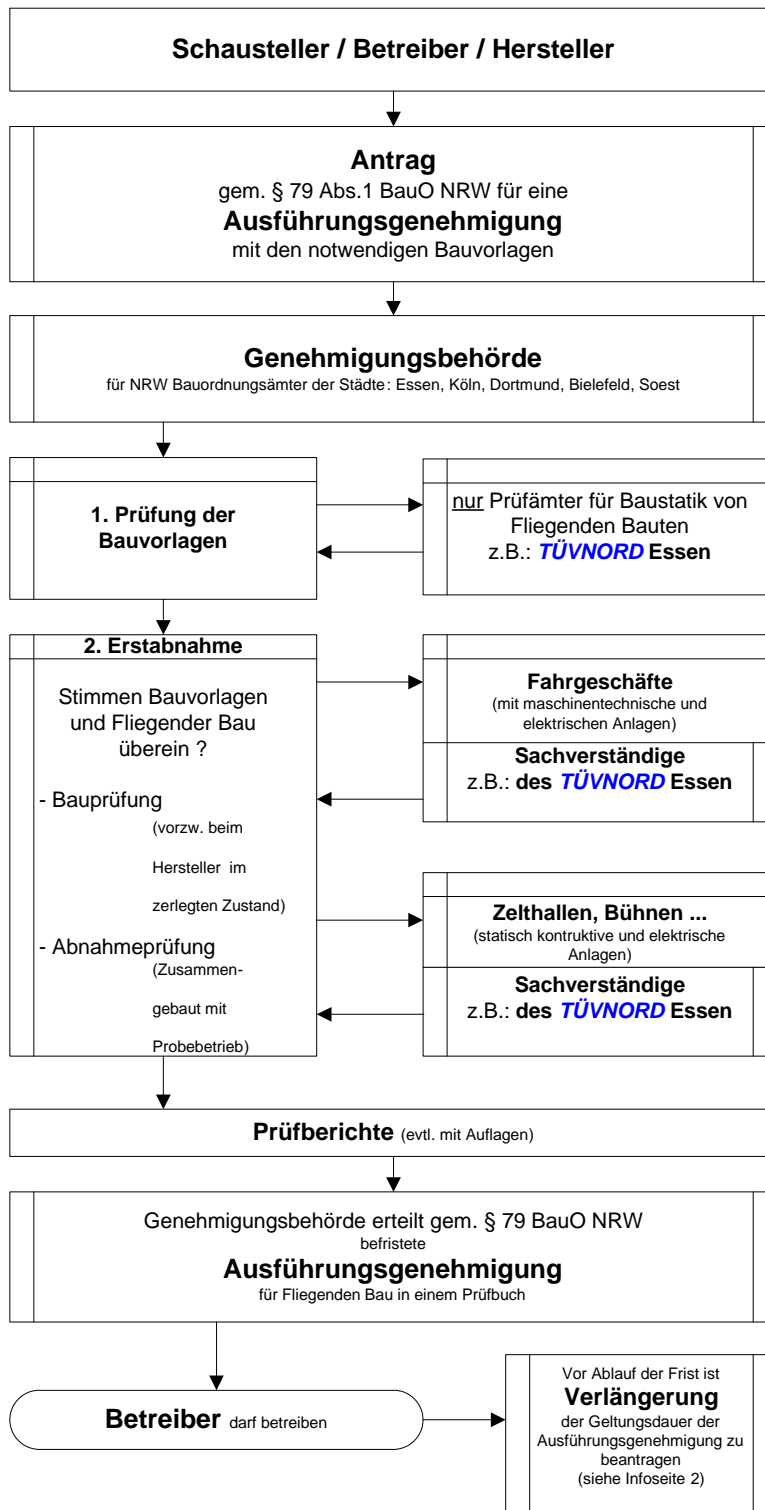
Schausteller / Betreiber / Hersteller

Antrag
gem. § 79 Abs.1 BauO NRW für eine
Ausführungsgenehmigung
mit den notwendigen Bauvorlagen

Genehmigungsbehörde
für NRW Bauordnungsämter der Städte: Essen, Köln, Dortmund, Bielefeld, Soest

1. Prüfung der Bauvorlagen

nur Prüfämter für Baustatik von Fliegenden Bauten
z.B.: TÜVNORD Essen

2. Erstabnahme

Stimmen Bauvorlagen und Fliegender Bau überein ?

- Bauprüfung
(vorzw. beim Hersteller im zerlegten Zustand)

- Abnahmeprüfung
(Zusammengebaut mit Probebetrieb)

Fahrgeschäfte
(mit maschinentechnische und elektrischen Anlagen)

Sachverständige
z.B.: des TÜVNORD Essen

Zelthallen, Bühnen ...
(statisch kontruktive und elektrische Anlagen)

Sachverständige
z.B.: des TÜVNORD Essen

Prüfberichte (evtl. mit Auflagen)

Genehmigungsbehörde erteilt gem. § 79 BauO NRW
befristete
Ausführungsgenehmigung
für Fliegenden Bau in einem Prüfbuch

Betreiber darf betreiben

Vor Ablauf der Frist ist
Verlängerung
der Geltungsdauer der Ausführungsgenehmigung zu beantragen
(siehe Infoseite 2)